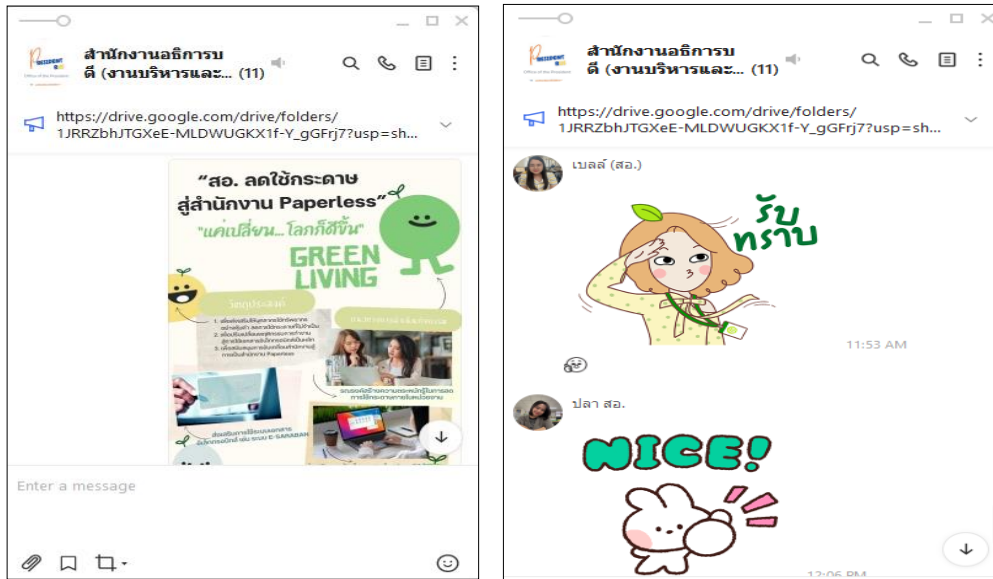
สำนักงานอธิการบดี (งานบริหารและ... (11)

https://drive.google.com/drive/folders/1JRRZbhJTGXeE-MLDWUGKX1f-Y_gGFrj7?usp=sh...

"สอ. ลดใช้กระดาษ สู่สำนักงาน Paperless"

"แค่เปลี่ยน...โลกก็ดีขึ้น"

GREEN LIVING

วัตถุประสงค์

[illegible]

Enter a message

สำนักงานอธิการบดี (งานบริหารและ... (11)

https://drive.google.com/drive/folders/1JRRZbhJTGXeE-MLDWUGKX1f-Y_gGFrj7?usp=sh...

เบลล์ (สอ.)

รับทราบ

11:53 AM

ปลา สอ.

NICE!

12:06 PM